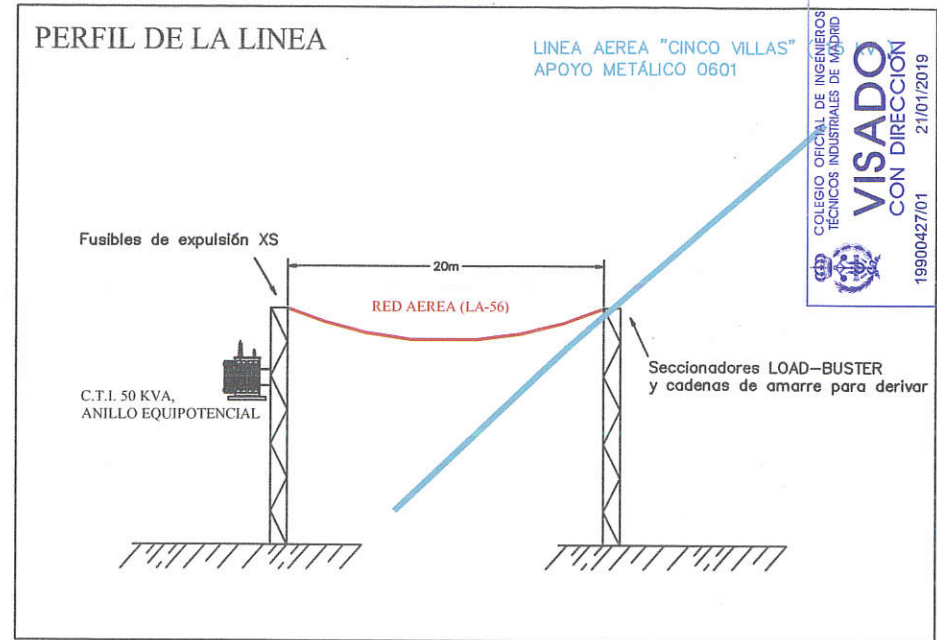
PERFIL DE LA LINEA

LINEA AEREA "CINCO VILLAS" ([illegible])
APOYO METÁLICO 0601

COLEGIO OFICIAL DE INGENIEROS TÉCNICOS INDUSTRIALES DE MADRID
VISADO
CON DIRECCIÓN
19900427/01
21/01/2019

Fusibles de expulsión XS

20m

RED AEREA (LA-56)

C.T.I. 50 KVA,
ANILLO EQUIPOTENCIAL

Seccionadores LOAD-BUSTER
y cadenas de amarre para derivar